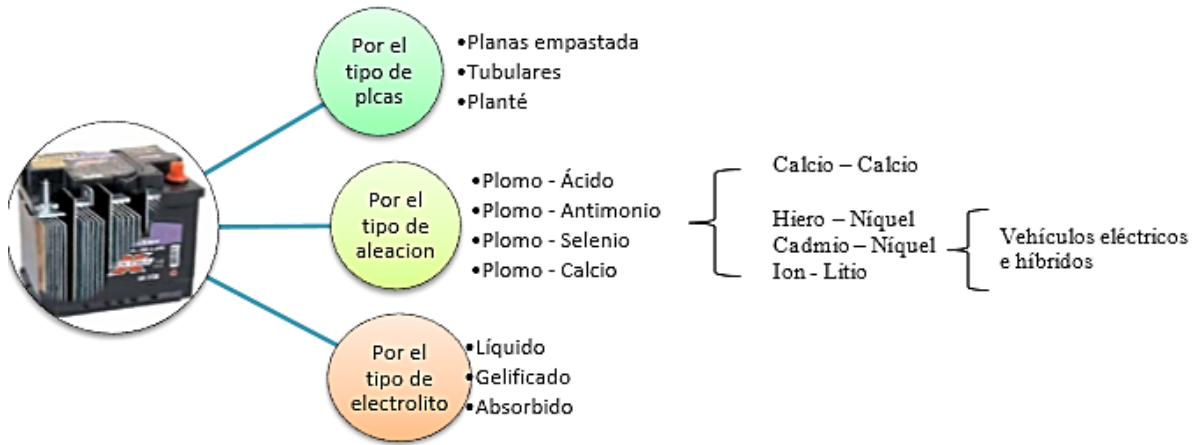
Por el tipo de plcas

•Planas empastada
•Tubulares
•Planté

Por el tipo de aleacion

•Plomo - Ácido
•Plomo - Antimonio
•Plomo - Selenio
•Plomo - Calcio

Calcio – Calcio

Hiero – Níquel
Cadmio – Níquel
Ion - Litio

Vehículos eléctricos e híbridos

Por el tipo de electrolito

•Líquido
•Gelificado
•Absorbido